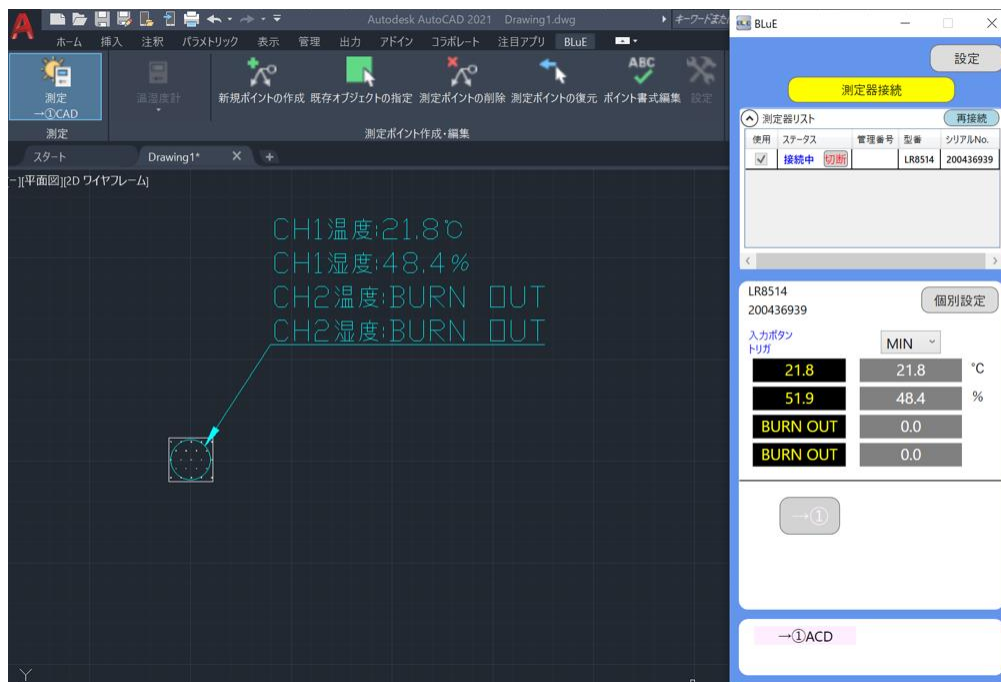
Autodesk AutoCAD 2021 Drawing1.dwg

キーワードまた

ホーム 挿入 注釈 パラメトリック 表示 管理 出力 アドイン コラボレート 注目アプリ BLuE

測定 →①CAD

温湿度計

新規ポイントの作成 既存オブジェクトの指定 測定ポイントの削除 測定ポイントの復元 ポイント書式編集 設定

測定

測定ポイント作成・編集

スタート Drawing1* ×

[-][平面図][2D ワイヤフレーム]

CH1温度:21.8℃
CH1湿度:48.4%
CH2温度:BURN OUT
CH2湿度:BURN OUT

BLuE

設定

測定器接続

測定器リスト

再接続

| 使用 | ステータス | 管理番号 | 型番 | シリアルNo. |
|---|---|---|---|---|
| ☑ | 接続中 切断 | | LR8514 | 200436939 |

LR8514
200436939

個別設定

入力ボタン
トリガ

MIN

| 21.8 | 21.8 | ℃ |
|---|---|---|
| 51.9 | 48.4 | % |
| BURN OUT | 0.0 | |
| BURN OUT | 0.0 | |

→①

→①ACD